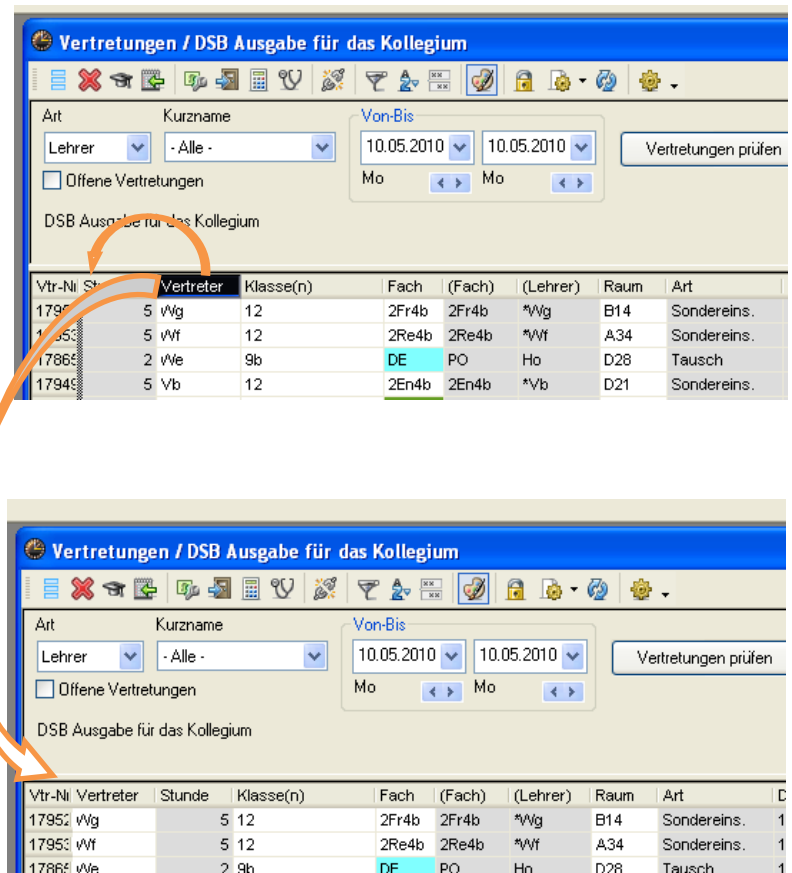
Vertretungen / DSB Ausgabe für das Kollegium

Art
Lehrer
Kurzname
- Alle -
Von-Bis
10.05.2010
10.05.2010
Mo
Mo
Vertretungen prüfen
Offene Vertretungen

DSB Ausgabe für das Kollegium

| Vtr-Nr | Stu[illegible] | Vertreter | Klasse(n) | Fach | (Fach) | (Lehrer) | Raum | Art |
|---|---|---|---|---|---|---|---|---|
| 179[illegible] | 5 | Wg | 12 | 2Fr4b | 2Fr4b | *Wg | B14 | Sondereins. |
| 1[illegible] | 5 | Wf | 12 | 2Re4b | 2Re4b | *Wf | A34 | Sondereins. |
| 17865 | 2 | We | 9b | DE | PO | Ho | D28 | Tausch |
| 1794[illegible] | 5 | Vb | 12 | 2En4b | 2En4b | *Vb | D21 | Sondereins. |

Vertretungen / DSB Ausgabe für das Kollegium

Art
Lehrer
Kurzname
- Alle -
Von-Bis
10.05.2010
10.05.2010
Mo
Mo
Vertretungen prüfen
Offene Vertretungen

DSB Ausgabe für das Kollegium

| Vtr-Nr | Vertreter | Stunde | Klasse(n) | Fach | (Fach) | (Lehrer) | Raum | Art | D |
|---|---|---|---|---|---|---|---|---|---|
| 17952 | Wg | 5 | 12 | 2Fr4b | 2Fr4b | *Wg | B14 | Sondereins. | 1 |
| 17953 | Wf | 5 | 12 | 2Re4b | 2Re4b | *Wf | A34 | Sondereins. | 1 |
| 1786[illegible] | We | 2 | 9b | DE | PO | Ho | D28 | Tausch | 1 |